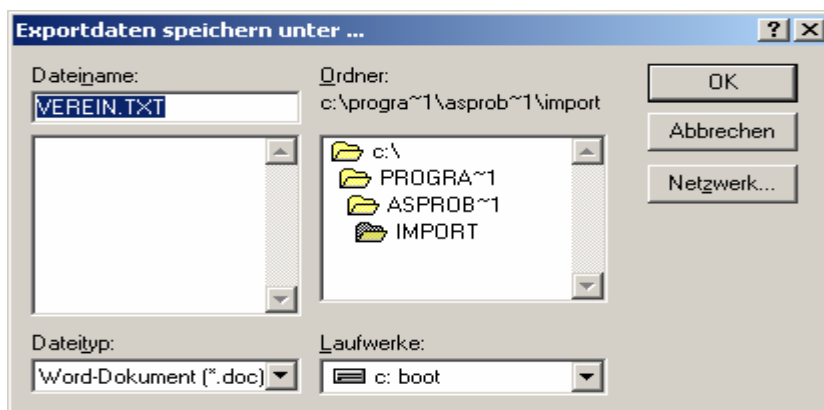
Exportdaten speichern unter ...

?

Dateiname:

VEREIN.TXT

Ordner:

c:\progra~1\asprob~1\import

c:\

PROGRA~1

ASPROB~1

IMPORT

OK

Abbrechen

Netzwerk...

Dateityp:

Word-Dokument (*.doc)

Laufwerke:

c: boot